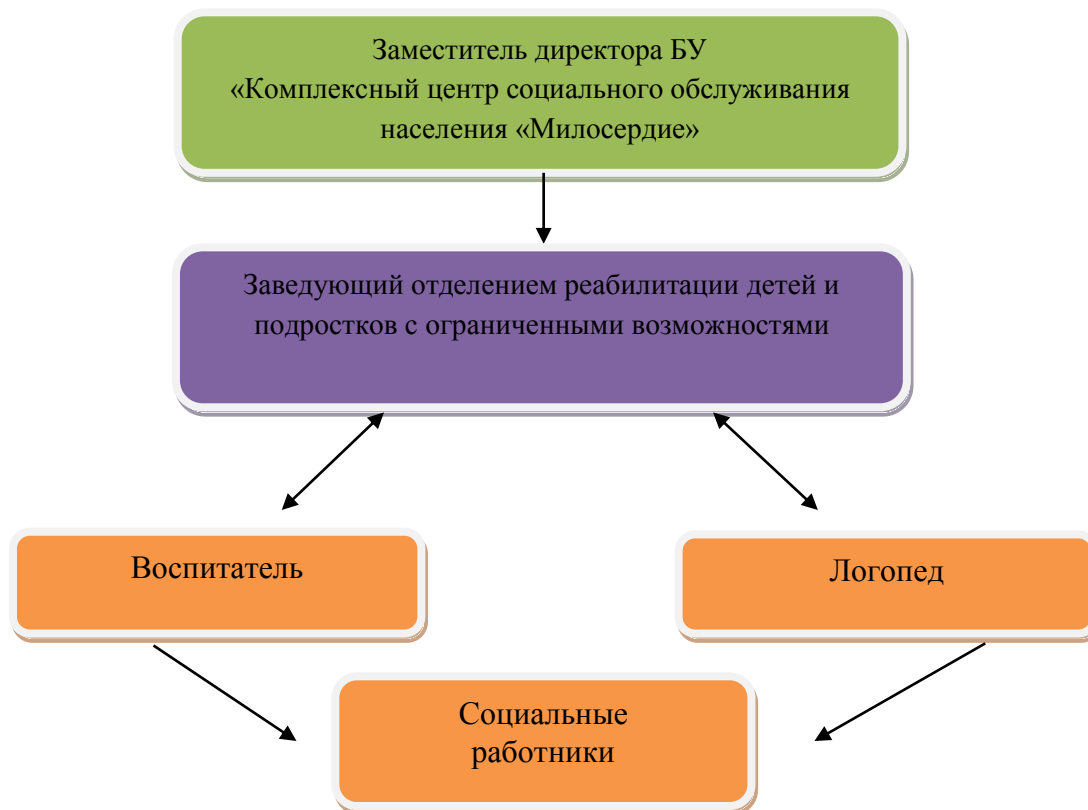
Заместитель директора БУ «Комплексный центр социального обслуживания населения «Милосердие»

Заведующий отделением реабилитации детей и подростков с ограниченными возможностями

Воспитатель

Логопед

Социальные работники